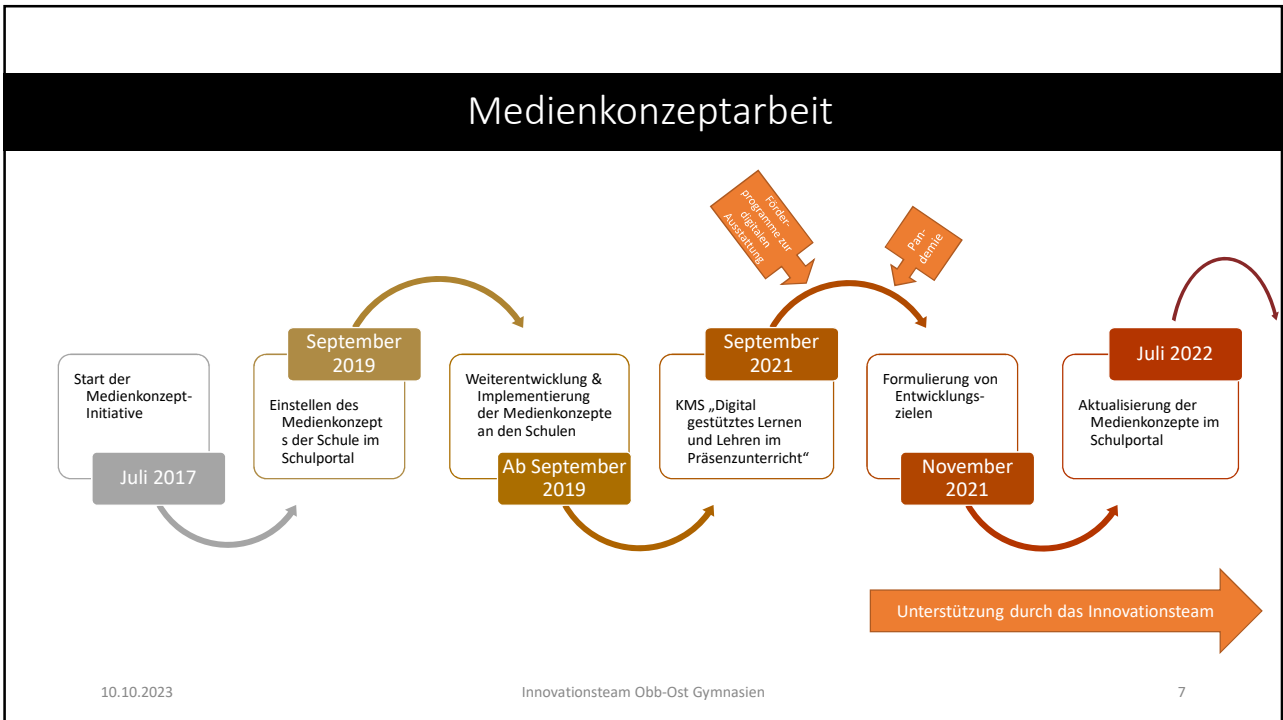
Medienkonzeptarbeit

Förder-programme zur digitalen Ausstattung

Pan-demie

Start der Medienkonzept-Initiative

Juli 2017

September 2019

Einstellen des Medienkonzepts der Schule im Schulportal

Weiterentwicklung & Implementierung der Medienkonzepte an den Schulen

Ab September 2019

September 2021

KMS „Digital gestütztes Lernen und Lehren im Präsenzunterricht“

Formulierung von Entwicklungs-zielen

November 2021

Juli 2022

Aktualisierung der Medienkonzepte im Schulportal

Unterstützung durch das Innovationsteam

10.10.2023

Innovationsteam Obb-Ost Gymnasien

7